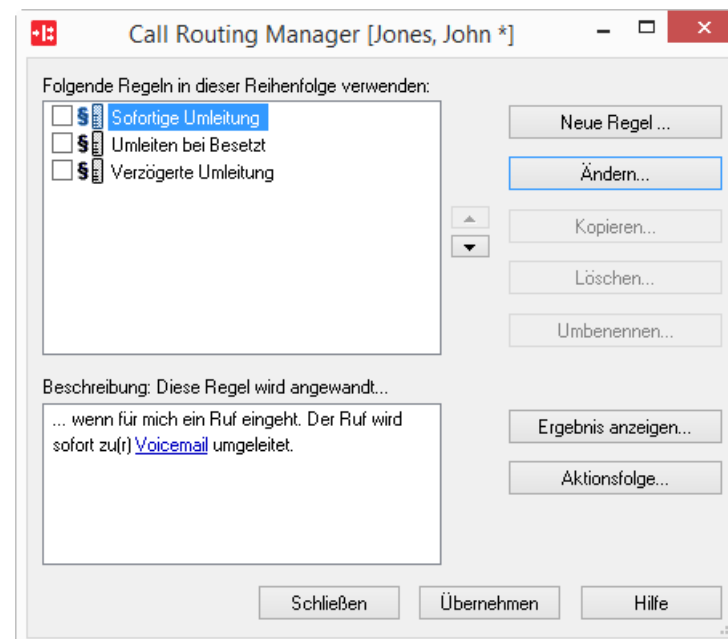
Call Routing Manager [Jones, John *]

Folgende Regeln in dieser Reihenfolge verwenden:

Sofortige Umleitung
Umleiten bei Besetzt
Verzögerte Umleitung

Neue Regel ...
Ändern...
Kopieren...
Löschen...
Umbenennen...

Beschreibung: Diese Regel wird angewandt...

... wenn für mich ein Ruf eingeht. Der Ruf wird sofort zu(r) Voicemail umgeleitet.

Ergebnis anzeigen...
Aktionsfolge...

Schließen
Übernehmen
Hilfe